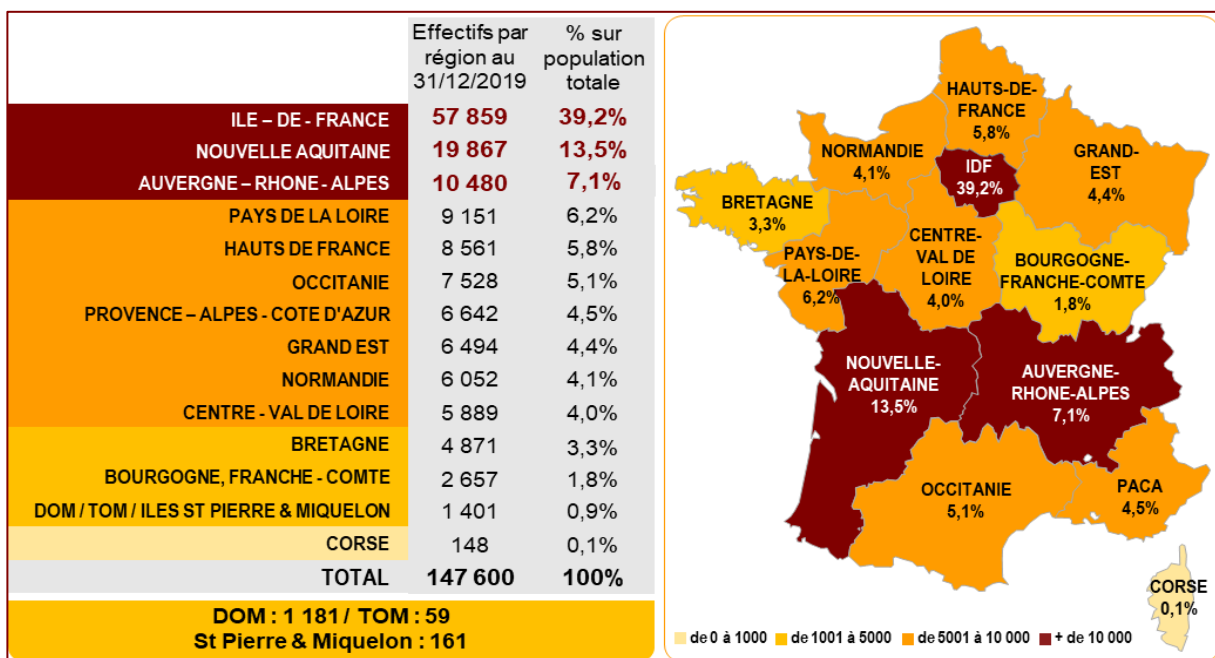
| | Effectifs par région au 31/12/2019 | % sur population totale |
|---|---|---|
| ILE – DE - FRANCE | 57 859 | 39,2% |
| NOUVELLE AQUITAINE | 19 867 | 13,5% |
| AUVERGNE – RHONE - ALPES | 10 480 | 7,1% |
| PAYS DE LA LOIRE | 9 151 | 6,2% |
| HAUTS DE FRANCE | 8 561 | 5,8% |
| OCCITANIE | 7 528 | 5,1% |
| PROVENCE – ALPES - COTE D'AZUR | 6 642 | 4,5% |
| GRAND EST | 6 494 | 4,4% |
| NORMANDIE | 6 052 | 4,1% |
| CENTRE - VAL DE LOIRE | 5 889 | 4,0% |
| BRETAGNE | 4 871 | 3,3% |
| BOURGOGNE, FRANCHE - COMTE | 2 657 | 1,8% |
| DOM / TOM / ILES ST PIERRE & MIQUELON | 1 401 | 0,9% |
| CORSE | 148 | 0,1% |
| TOTAL | 147 600 | 100% |

DOM : 1 181 / TOM : 59
St Pierre & Miquelon : 161

HAUTS-DE-FRANCE 5,8%
NORMANDIE 4,1%
IDF 39,2%
GRAND-EST 4,4%
BRETAGNE 3,3%
CENTRE-VAL DE LOIRE 4,0%
PAYS-DE-LA-LOIRE 6,2%
BOURGOGNE-FRANCHE-COMTE 1,8%
NOUVELLE-AQUITAINE 13,5%
AUVERGNE-RHONE-ALPES 7,1%
OCCITANIE 5,1%
PACA 4,5%
CORSE 0,1%

de 0 à 1000
de 1001 à 5000
de 5001 à 10 000
+ de 10 000